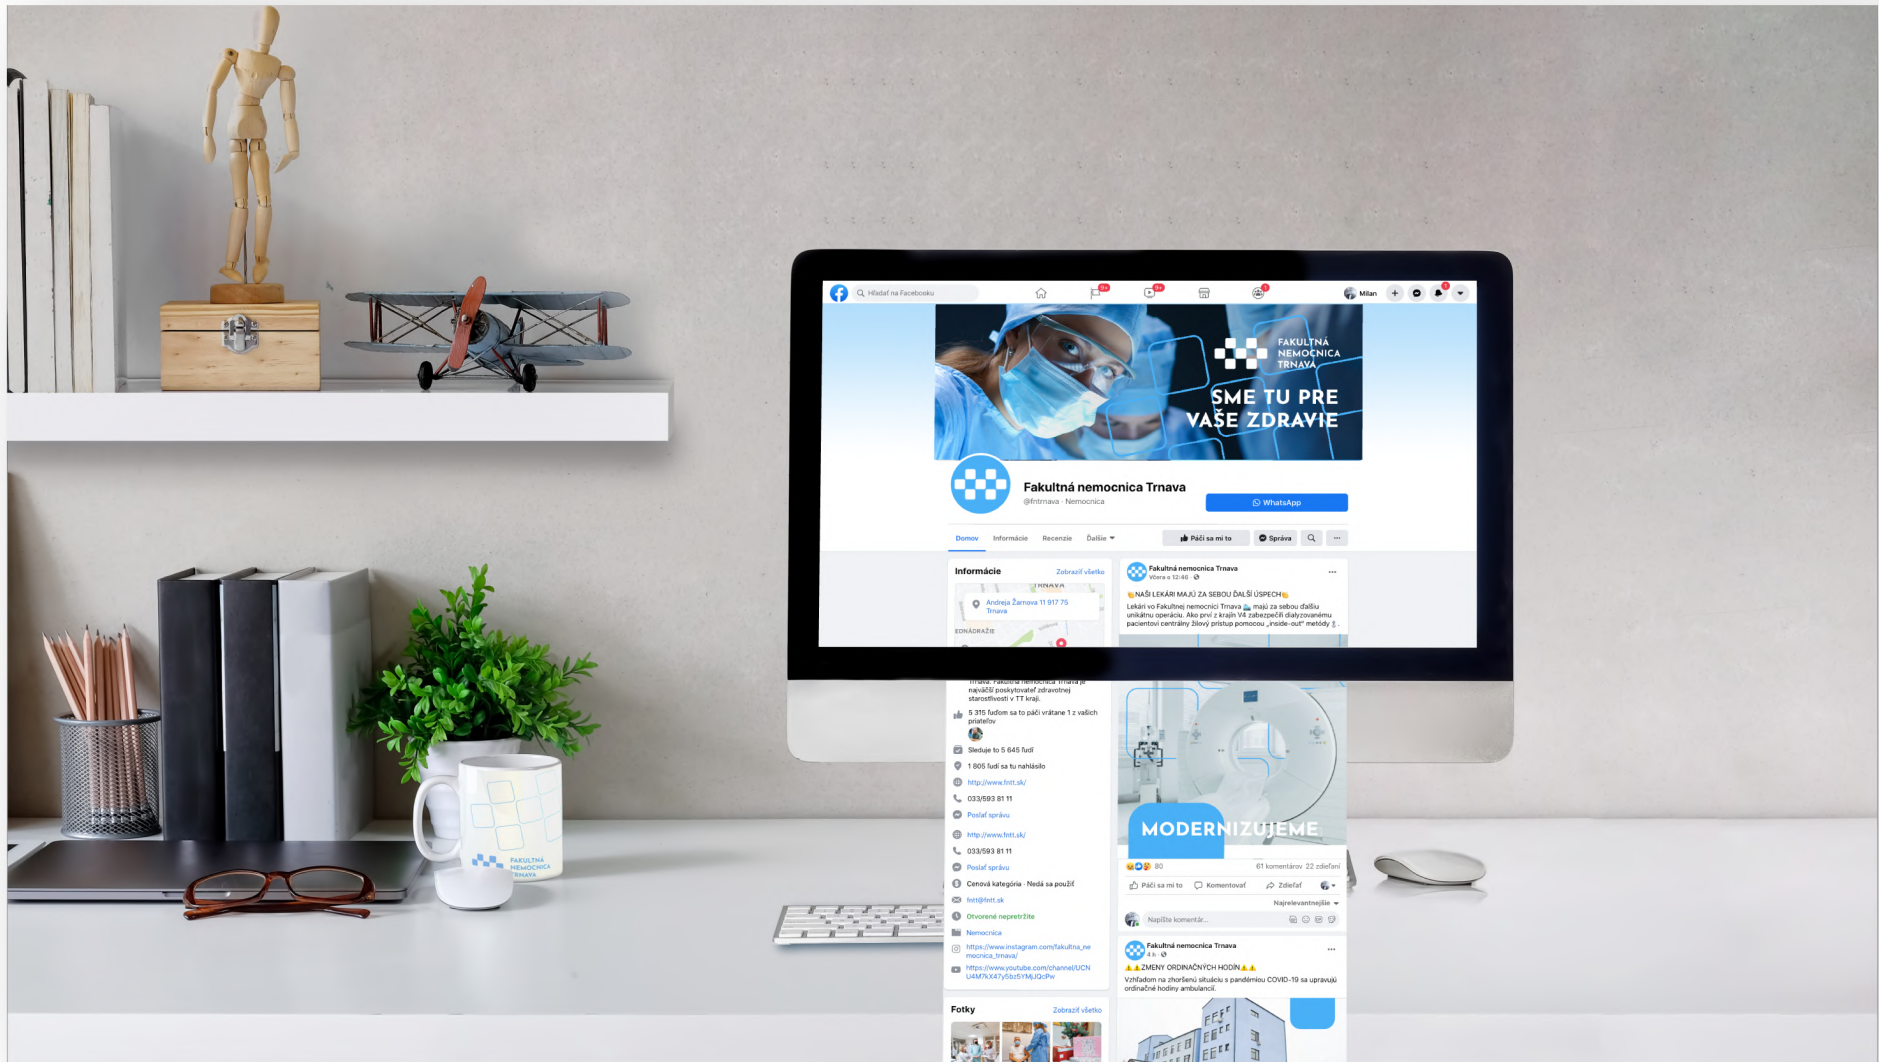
Hľadať na Facebooku

Milan

FAKULTNÁ NEMOCNICA TRNAVA

SME TU PRE VAŠE ZDRAVIE

Fakultná nemocnica Trnava
@fntrnava · Nemocnica

WhatsApp

Domov Informácie Recenzie Ďalšie

Páči sa mi to Správa

Informácie Zobraziť všetko

Andreja Žarnova 11 917 75 Trnava

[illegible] Trnava. Fakultná nemocnica Trnava je najväčší poskytovateľ zdravotnej starostlivosti v TT kraji.

5 315 ľuďom sa to páči vrátane 1 z vašich priateľov

Sleduje to 5 645 ľudí

1 805 ľudí sa tu nahlásilo

http://www.fntt.sk/

033/593 81 11

Poslať správu

http://www.fntt.sk/

033/593 81 11

Poslať správu

Cenová kategória · Nedá sa použiť

fntt@fntt.sk

Otvorené nepretržite

Nemocnica

https://www.instagram.com/fakultna_nemocnica_trnava/

https://www.youtube.com/channel/UCNU4M7kX47y5bz5YMjJQcPw

Fotky Zobraziť všetko

Fakultná nemocnica Trnava
Včera o 12:46

NAŠI LEKÁRI MAJÚ ZA SEBOU ĎALŠÍ ÚSPECH

Lekári vo Fakultnej nemocnici Trnava majú za sebou ďalšiu unikátnu operáciu. Ako prví z krajín V4 zabezpečili dialyzovanému pacientovi centrálny žilový prístup pomocou „inside-out" metódy

MODERNIZUJEME

80 61 komentárov 22 zdieľaní

Páči sa mi to Komentovať Zdieľať

Najrelevantnejšie

Napíšte komentár...

Fakultná nemocnica Trnava
4 h

ZMENY ORDINAČNÝCH HODÍN

Vzhľadom na zhoršenú situáciu s pandémiou COVID-19 sa upravujú ordinačné hodiny ambulancií.

FAKULTNÁ NEMOCNICA TRNAVA